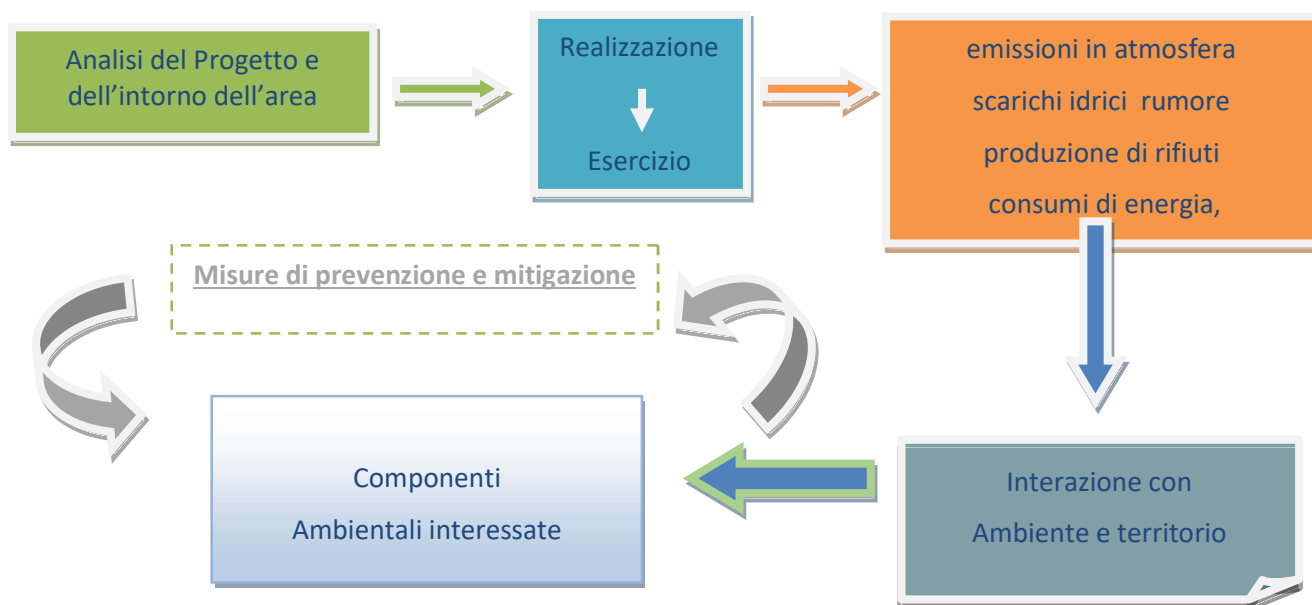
Analisi del Progetto e dell'intorno dell'area

Realizzazione

Esercizio

emissioni in atmosfera
scarichi idrici rumore
produzione di rifiuti
consumi di energia,

Misure di prevenzione e mitigazione

Componenti
Ambientali interessate

Interazione con
Ambiente e territorio